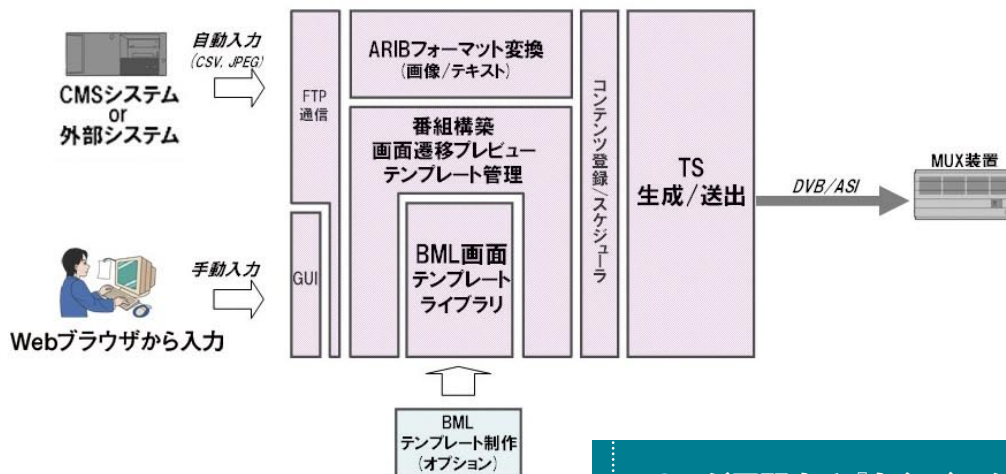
自動入力
(CSV, JPEG)

CMSシステム
or
外部システム

手動入力

Webブラウザから入力

FTP
通信

GUI

ARIBフォーマット変換
(画像/テキスト)

番組構築
画面遷移プレビュー
テンプレート管理

BML画面
テンプレート
ライブラリ

コンテンツ登録/スケジューラ

TS
生成/送出

DVB/ASI

MUX装置

BML
テンプレート制作
(オプション)